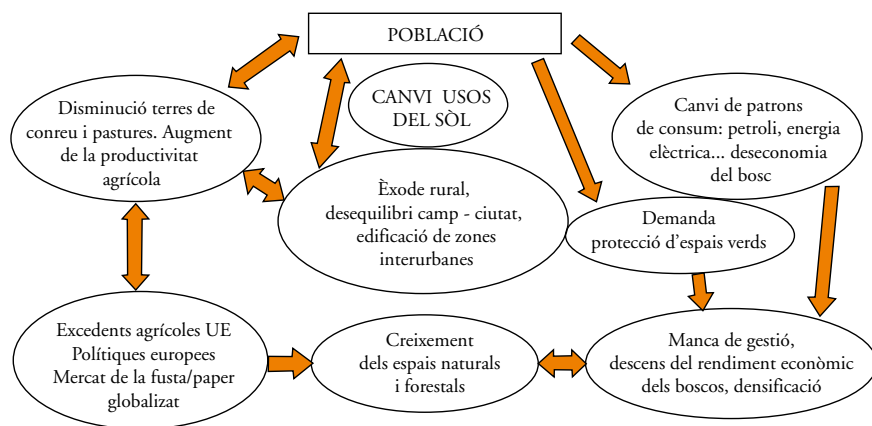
POBLACIÓ

CANVI USOS DEL SÒL

Disminució terres de conreu i pastures. Augment de la productivitat agrícola

Èxode rural, desequilibri camp - ciutat, edificació de zones interurbanes

Canvi de patrons de consum: petroli, energia elèctrica... deseconomia del bosc

Demanda protecció d'espais verds

Excedents agrícoles UE Polítiques europees Mercat de la fusta/paper globalizat

Creixement dels espais naturals i forestals

Manca de gestió, descens del rendiment econòmic dels boscos, densificació